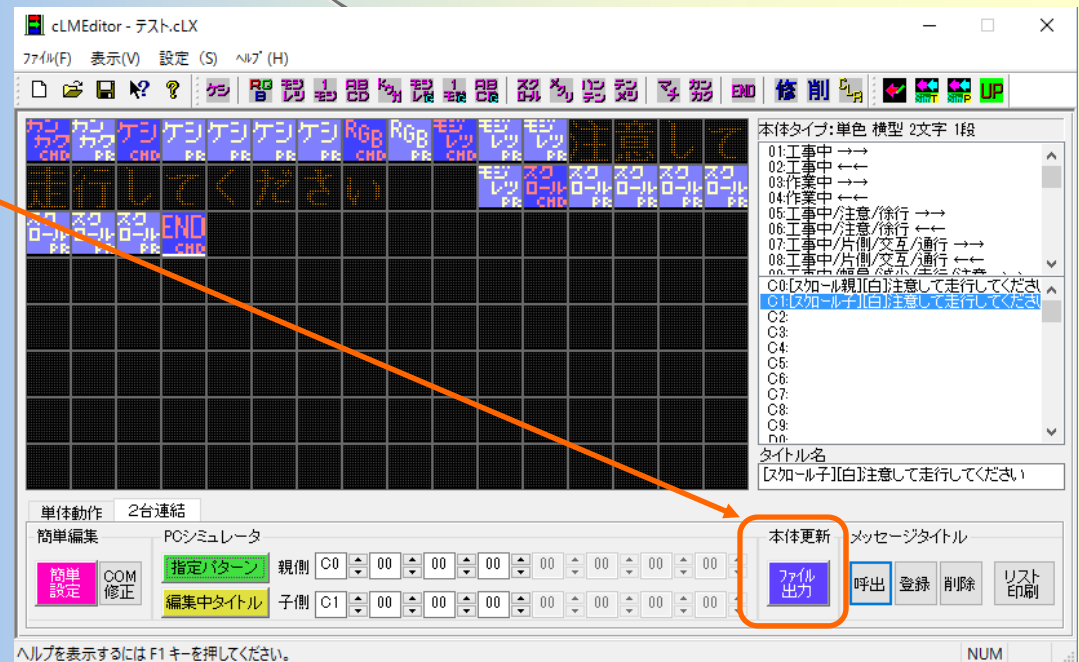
cLMEditor - テスト.cLX

ﾌｧｲﾙ(F) 表示(V) 設定 (S) ﾍﾙﾌﾟ (H)

ケシ RGB モジレツ ABCD END 修 削 UP

カンカク CMD | カンカク PR | ケシ CMD | ケシ PR | ケシ PR | ケシ PR | ケシ PR | RGB CMD | RGB PR | モジレツ CMD | モジレツ PR | モジレツ PR | 注 | 意 | し | て
走 | 行 | し | て | く | だ | さ | い | | | モジレツ PR | スクロール CMD | スクロール PR | スクロール PR | スクロール PR | スクロール PR
スクロール PR | スクロール PR | スクロール PR | END CMD

本体タイプ:単色 横型 2文字 1段
01:工事中 →→
02:工事中 ←←
03:作業中 →→
04:作業中 ←←
05:工事中/注意/徐行 →→
06:工事中/注意/徐行 ←←
07:工事中/片側/交互/通行 →→
08:工事中/片側/交互/通行 ←←

C0:[スクロール親][白]注意して走行してくださ
C1:[スクロール子][白]注意して走行してくださ
C2:
C3:
C4:
C5:
C6:
C7:
C8:
C9:

タイトル名
[スクロール子][白]注意して走行してください

単体動作 2台連結

簡単編集
簡単設定 COM修正

PCシミュレータ
指定パターン 親側 C0 00 00 00 00 00 00 00
編集中タイトル 子側 C1 00 00 00 00 00 00 00

本体更新
ファイル出力

メッセージタイトル
呼出 登録 削除 リスト印刷

ヘルプを表示するには F1 キーを押してください。 NUM